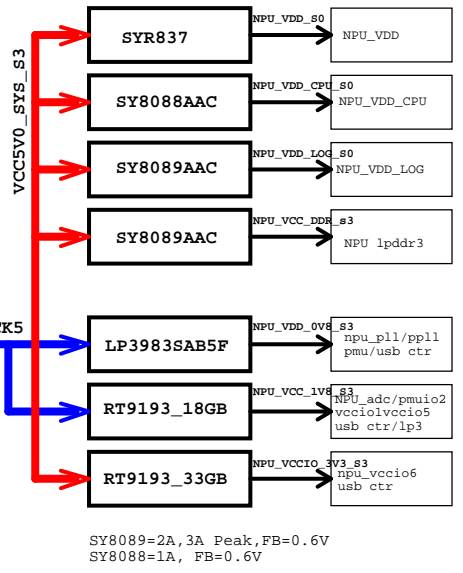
VCC5V0_SYS_S3

K5

SYR837

NPU_VDD_S0

NPU_VDD

SY8088AAC

NPU_VDD_CPU_S0

NPU_VDD_CPU

SY8089AAC

NPU_VDD_LOG_S0

NPU_VDD_LOG

SY8089AAC

NPU_VCC_DDR_s3

NPU lpddr3

LP3983SAB5F

NPU_VDD_0V8_S3

npu_pll/ppll pmu/usb ctr

RT9193_18GB

NPU_VCC_1V8_S3

NPU_adc/pmuio2 vcciolvccio5 usb ctr/lp3

RT9193_33GB

NPU_VCCIO_3V3_S3

npu_vccio6 usb ctr

SY8089=2A,3A Peak,FB=0.6V
SY8088=1A, FB=0.6V